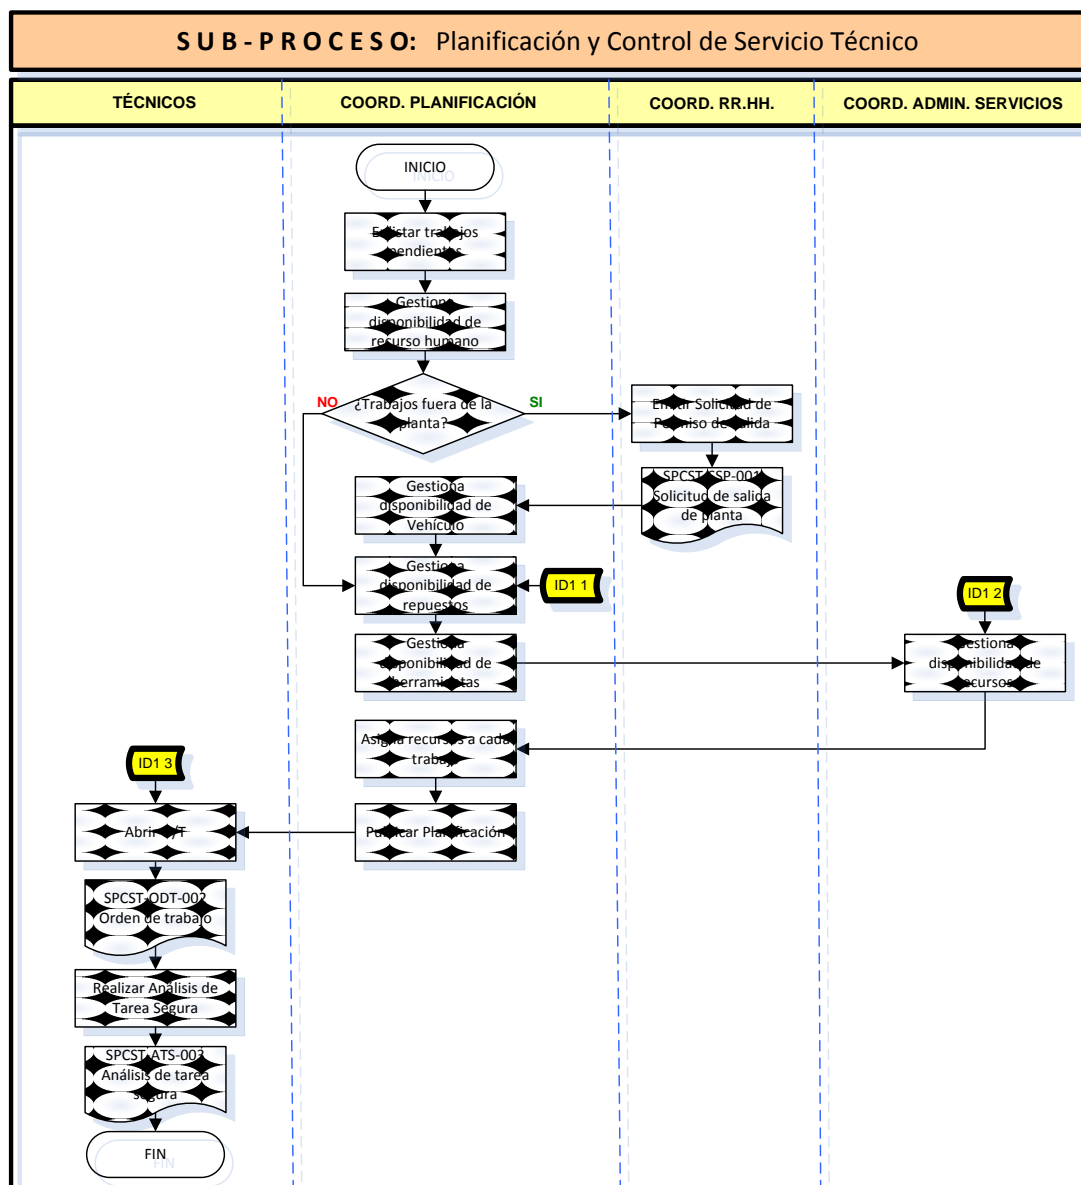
S U B - P R O C E S O: Planificación y Control de Servicio Técnico

| TÉCNICOS | COORD. PLANIFICACIÓN | COORD. RR.HH. | COORD. ADMIN. SERVICIOS |
|---|---|---|---|

INICIO

Enlistar trabajos pendientes

Gestiona disponibilidad de recurso humano

¿Trabajos fuera de la planta?

NO

SI

Emitir Solicitud de Permiso de salida

SPCST-SSP-001 Solicitud de salida de planta

Gestiona disponibilidad de Vehículo

Gestiona disponibilidad de repuestos

ID1 1

ID1 2

Gestiona disponibilidad de herramientas

Gestiona disponibilidad de recursos

Asigna recursos a cada trabajo

ID1 3

Abrir O/T

Publicar Planificación

SPCST-ODT-002 Orden de trabajo

Realizar Análisis de Tarea Segura

SPCST-ATS-003 Análisis de tarea segura

FIN